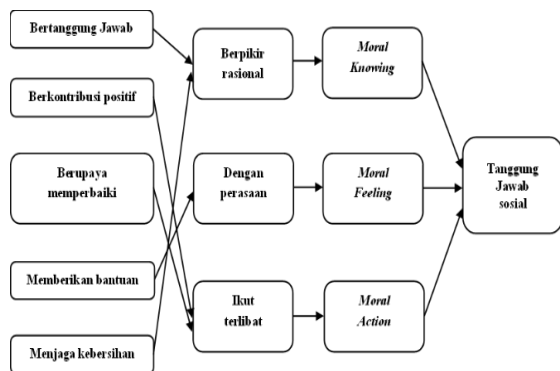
Bertanggung Jawab

Berkontribusi positif

Berupaya memperbaiki

Memberikan bantuan

Menjaga kebersihan

Berpikir rasional

Dengan perasaan

Ikut terlibat

Moral Knowing

Moral Feeling

Moral Action

Tanggung Jawab sosial